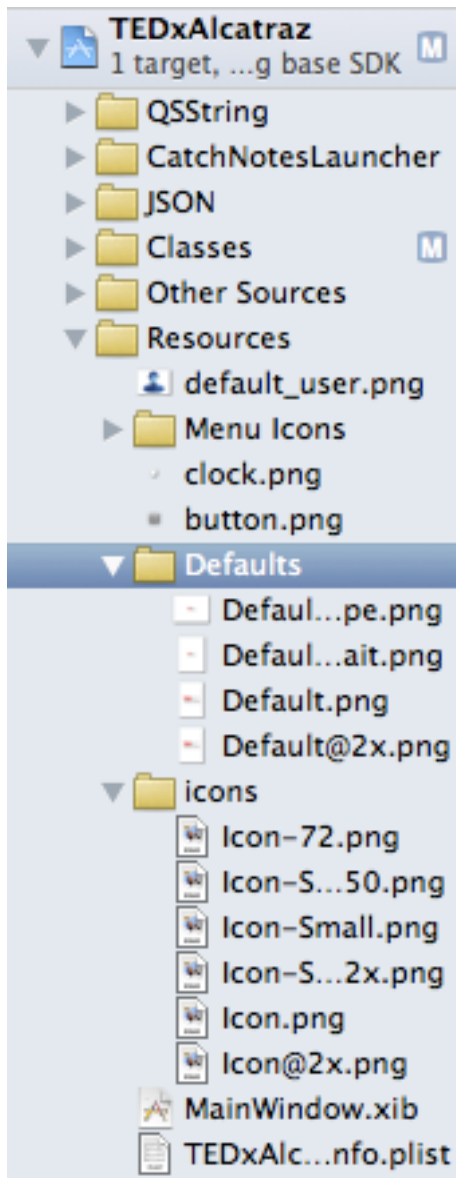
TEDxAlcatraz
1 target, ...g base SDK M
QSString
CatchNotesLauncher
JSON
Classes M
Other Sources
Resources
default_user.png
Menu Icons
clock.png
button.png
Defaults
Defaul...pe.png
Defaul...ait.png
Default.png
Default@2x.png
icons
Icon-72.png
Icon-S...50.png
Icon-Small.png
Icon-S...2x.png
Icon.png
Icon@2x.png
MainWindow.xib
TEDxAlc...nfo.plist